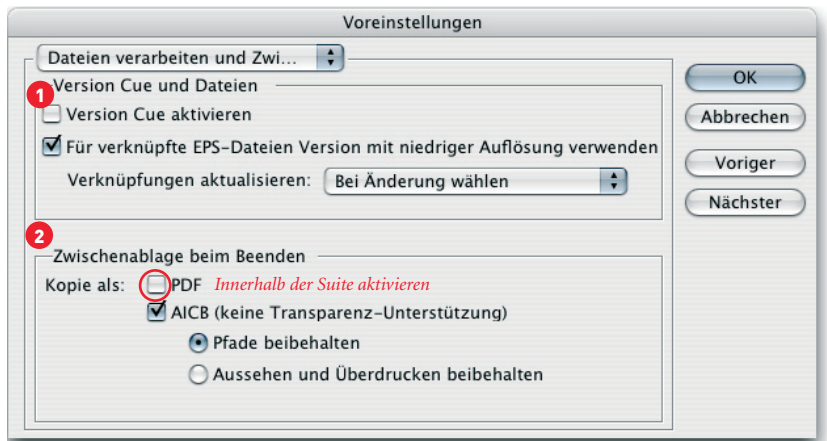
Voreinstellungen

Dateien verarbeiten und Zwi...

1

Version Cue und Dateien

Version Cue aktivieren

Für verknüpfte EPS-Dateien Version mit niedriger Auflösung verwenden

Verknüpfungen aktualisieren: Bei Änderung wählen

2

Zwischenablage beim Beenden

Kopie als: PDF Innerhalb der Suite aktivieren

AICB (keine Transparenz-Unterstützung)

Pfade beibehalten

Aussehen und Überdrucken beibehalten

OK

Abbrechen

Voriger

Nächster